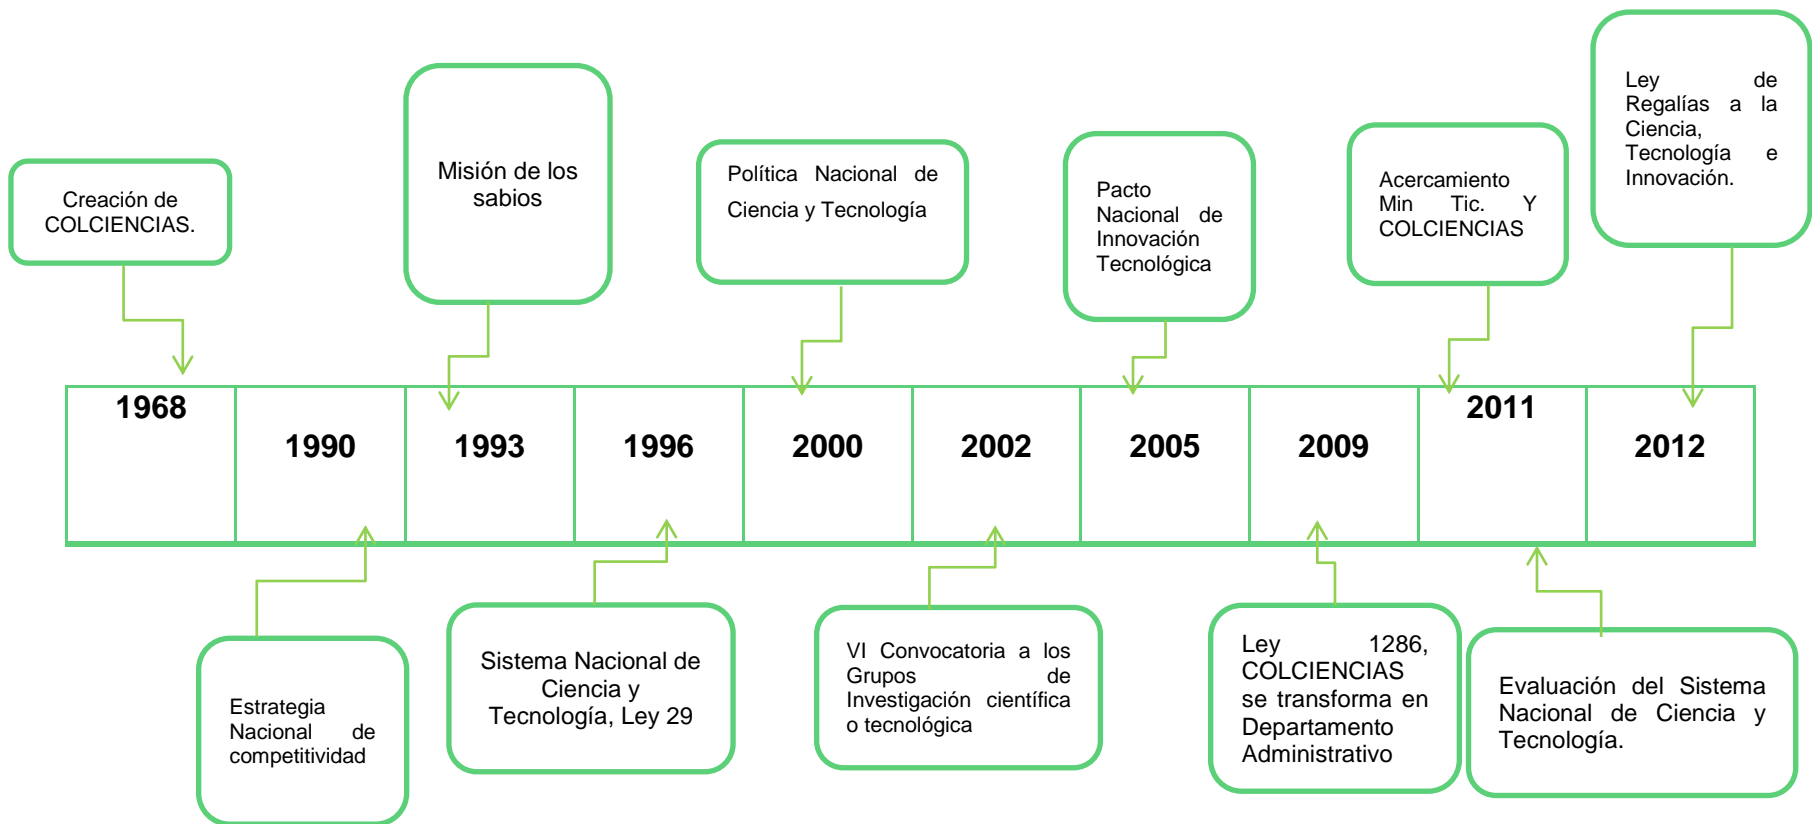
Creación de COLCIENCIAS.

Misión de los sabios

Política Nacional de Ciencia y Tecnología

Pacto Nacional de Innovación Tecnológica

Acercamiento Min Tic. Y COLCIENCIAS

Ley de Regalías a la Ciencia, Tecnología e Innovación.

| 1968 | 1990 | 1993 | 1996 | 2000 | 2002 | 2005 | 2009 | 2011 | 2012 |
|---|---|---|---|---|---|---|---|---|---|

Estrategia Nacional de competitividad

Sistema Nacional de Ciencia y Tecnología, Ley 29

VI Convocatoria a los Grupos de Investigación científica o tecnológica

Ley 1286, COLCIENCIAS se transforma en Departamento Administrativo

Evaluación del Sistema Nacional de Ciencia y Tecnología.